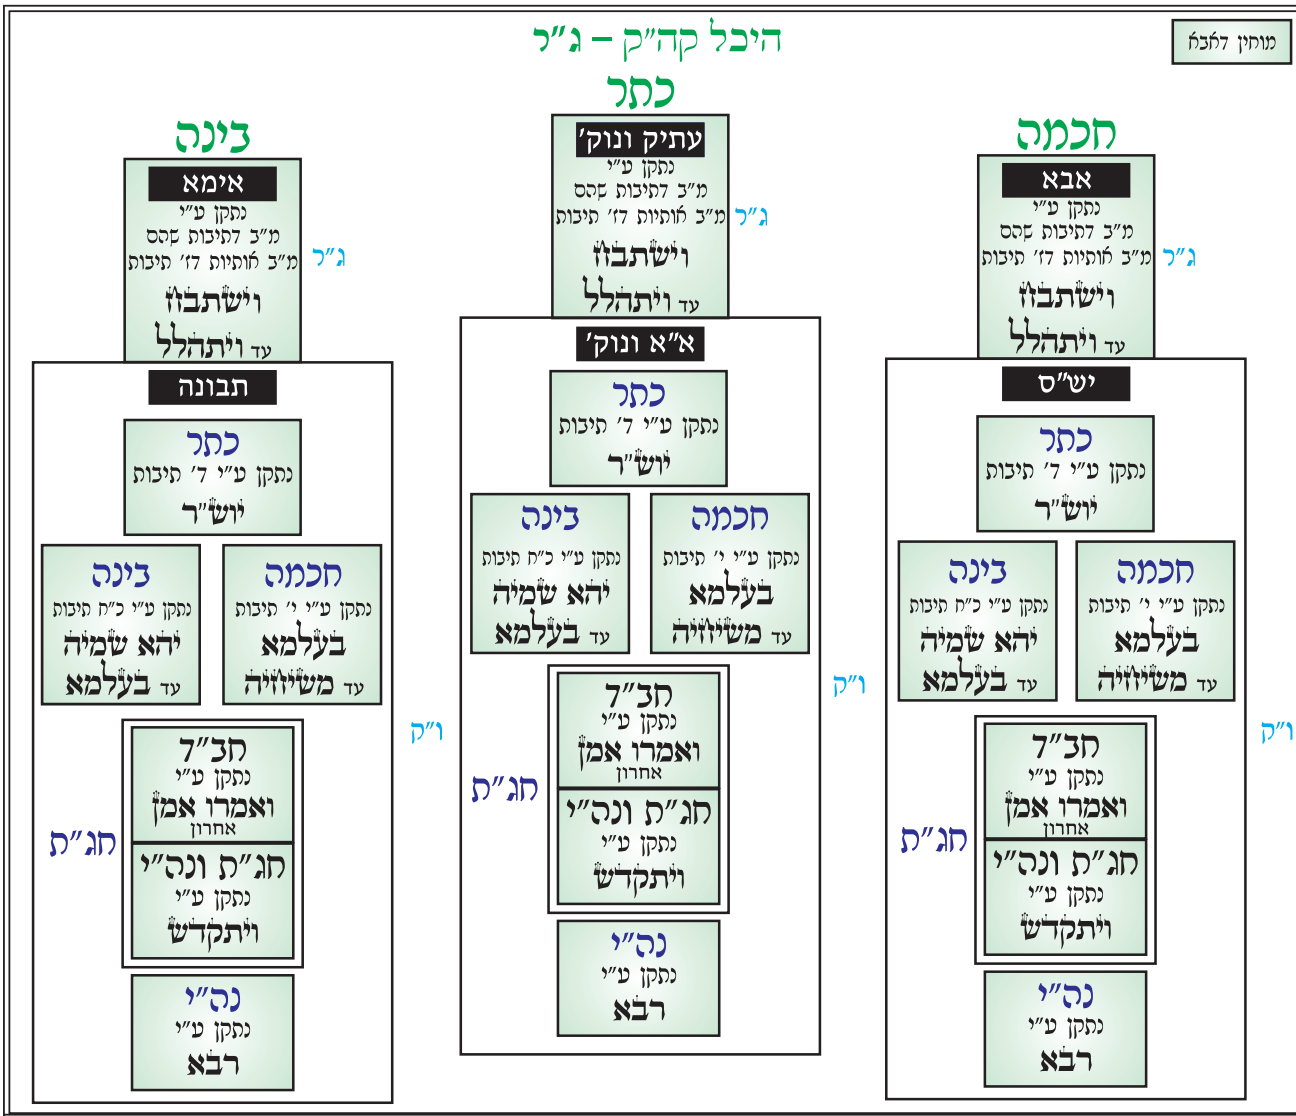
מוחין דחכה

היכל קה"ק – ג"ר

כתר

עתיק ונוק'
נתקן ע"י
מ"ב דתיבות שבס
מ"ב אותיות דז' תיבות
וישתבח
עד ויתהלל

ג"ר

א"א ונוק'

כתר
נתקן ע"י ד' תיבות
יוש"ר

בינה
נתקן ע"י כ"ח תיבות
יהא שמיה
עד בעלמא

חכמה
נתקן ע"י י' תיבות
בעלמא
עד משיזיה

חב"ד
נתקן ע"י
ואמרו אמן
אחרון

חג"ת ונה"י
נתקן ע"י
ויתקדש

חג"ת

נה"י
נתקן ע"י
רבא

ו"ק

חכמה

אבא
נתקן ע"י
מ"ב דתיבות שבס
מ"ב אותיות דז' תיבות
וישתבח
עד ויתהלל

ג"ר

יש"ס

כתר
נתקן ע"י ד' תיבות
יוש"ר

בינה
נתקן ע"י כ"ח תיבות
יהא שמיה
עד בעלמא

חכמה
נתקן ע"י י' תיבות
בעלמא
עד משיזיה

חב"ד
נתקן ע"י
ואמרו אמן
אחרון

חג"ת ונה"י
נתקן ע"י
ויתקדש

חג"ת

נה"י
נתקן ע"י
רבא

ו"ק

בינה

אימא
נתקן ע"י
מ"ב דתיבות שבס
מ"ב אותיות דז' תיבות
וישתבח
עד ויתהלל

ג"ר

תבונה

כתר
נתקן ע"י ד' תיבות
יוש"ר

בינה
נתקן ע"י כ"ח תיבות
יהא שמיה
עד בעלמא

חכמה
נתקן ע"י י' תיבות
בעלמא
עד משיזיה

חב"ד
נתקן ע"י
ואמרו אמן
אחרון

חג"ת ונה"י
נתקן ע"י
ויתקדש

חג"ת

נה"י
נתקן ע"י
רבא

ו"ק